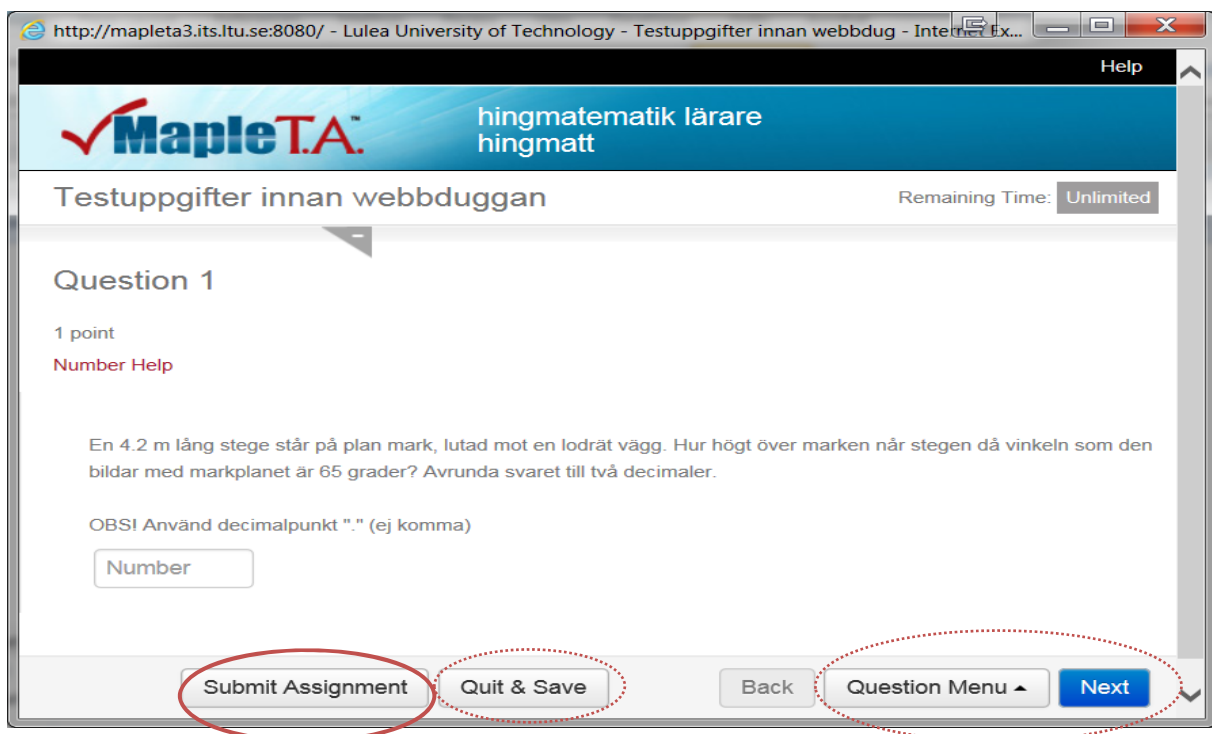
http://mapleta3.its.ltu.se:8080/ - Lulea University of Technology - Testuppgifter innan webbdug - Internet Ex...

Help

MapleT.A.™

hingmatematik lärare
hingmatt

Testuppgifter innan webbduggan

Remaining Time: Unlimited

Question 1

1 point

Number Help

En 4.2 m lång stege står på plan mark, lutad mot en lodrät vägg. Hur högt över marken når stegen då vinkeln som den bildar med markplanet är 65 grader? Avrunda svaret till två decimaler.

OBS! Använd decimalpunkt "." (ej komma)

Number

Submit Assignment

Quit & Save

Back

Question Menu

Next